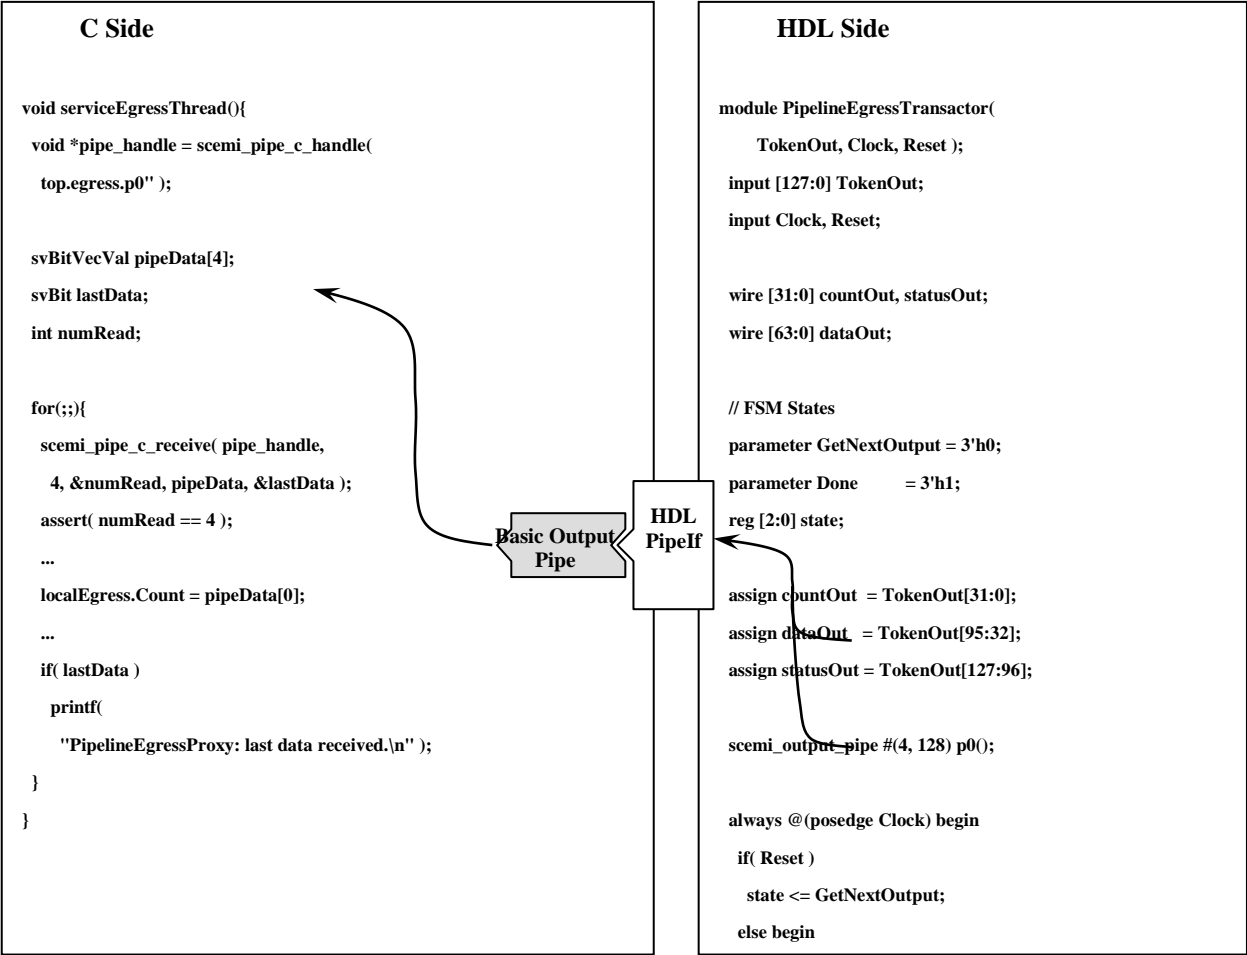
C Side

void serviceEgressThread(){
void *pipe_handle = scemi_pipe_c_handle(
top.egress.p0" );

svBitVecVal pipeData[4];
svBit lastData;
int numRead;

for(;;){
scemi_pipe_c_receive( pipe_handle,
4, &numRead, pipeData, &lastData );
assert( numRead == 4 );
...
localEgress.Count = pipeData[0];
...
if( lastData )
printf(
"PipelineEgressProxy: last data received.\n" );
}
}

Basic Output Pipe

HDL PipeIf

HDL Side

module PipelineEgressTransactor(
TokenOut, Clock, Reset );
input [127:0] TokenOut;
input Clock, Reset;

wire [31:0] countOut, statusOut;
wire [63:0] dataOut;

// FSM States
parameter GetNextOutput = 3'h0;
parameter Done = 3'h1;
reg [2:0] state;

assign countOut = TokenOut[31:0];
assign dataOut = TokenOut[95:32];
assign statusOut = TokenOut[127:96];

scemi_output_pipe #(4, 128) p0();

always @(posedge Clock) begin
if( Reset )
state <= GetNextOutput;
else begin